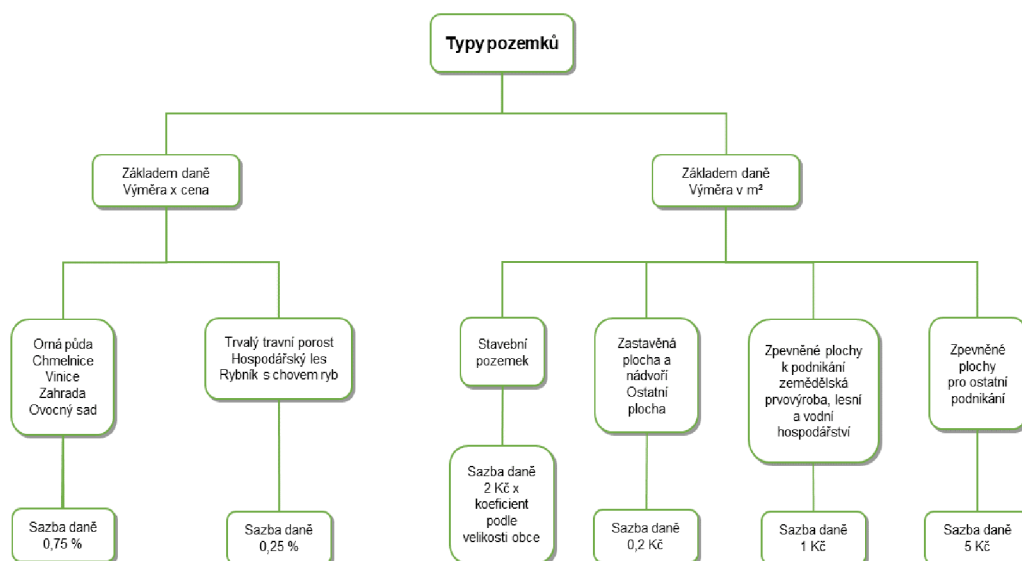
Typy pozemků

Základem daně
Výměra x cena

Základem daně
Výměra v m²

Orná půda
Chmelnice
Vinice
Zahrada
Ovocný sad

Sazba daně
0,75 %

Trvalý travní porost
Hospodářský les
Rybník s chovem ryb

Sazba daně
0,25 %

Stavební pozemek

Sazba daně
2 Kč x koeficient podle velikosti obce

Zastavěná plocha a nádvoří
Ostatní plocha

Sazba daně
0,2 Kč

Zpevněné plochy k podnikání zemědělská prvovýroba, lesní a vodní hospodářství

Sazba daně
1 Kč

Zpevněné plochy pro ostatní podnikání

Sazba daně
5 Kč